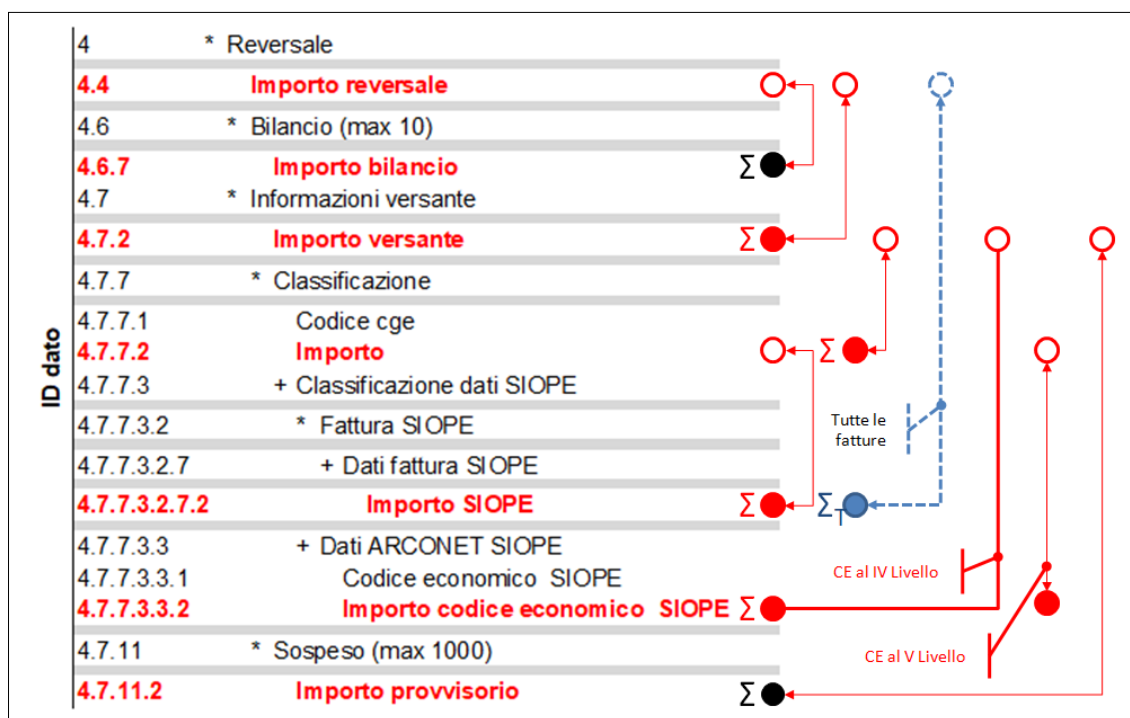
ID dato

| | |
|---|---|
| 4 | * Reversale |
| 4.4 | Importo reversale |
| 4.6 | * Bilancio (max 10) |
| 4.6.7 | Importo bilancio $\sum$ |
| 4.7 | * Informazioni versante |
| 4.7.2 | Importo versante $\sum$ |
| 4.7.7 | * Classificazione |
| 4.7.7.1 | Codice cge |
| 4.7.7.2 | Importo $\sum$ |
| 4.7.7.3 | + Classificazione dati SIOPE |
| 4.7.7.3.2 | * Fattura SIOPE |
| 4.7.7.3.2.7 | + Dati fattura SIOPE |
| 4.7.7.3.2.7.2 | Importo SIOPE $\sum$ |
| 4.7.7.3.3 | + Dati ARCONET SIOPE |
| 4.7.7.3.3.1 | Codice economico SIOPE |
| 4.7.7.3.3.2 | Importo codice economico SIOPE $\sum$ |
| 4.7.11 | * Sospeso (max 1000) |
| 4.7.11.2 | Importo provvisorio $\sum$ |

Tutte le fatture

$\sum_T$

CE al IV Livello

CE al V Livello